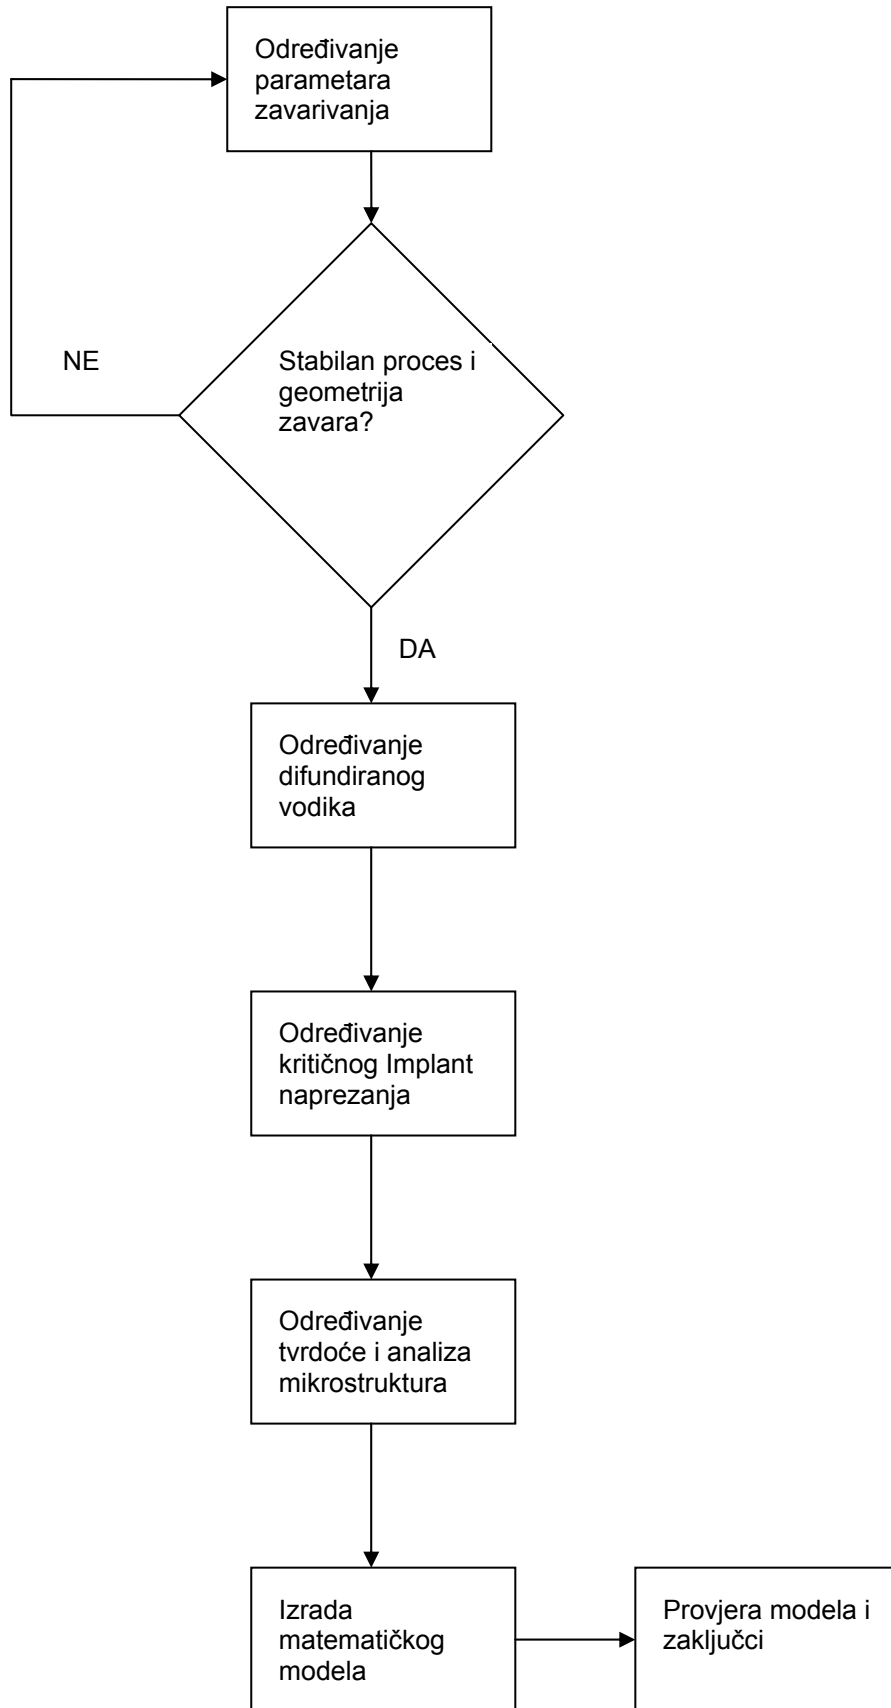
Određivanje parametara zavarivanja

NE

Stabilan proces i geometrija zavara?

DA

Određivanje difundiranog vodika

Određivanje kritičnog Implant naprezanja

Određivanje tvrdoće i analiza mikrostruktura

Izrada matematičkog modela

Provjera modela i zaključci